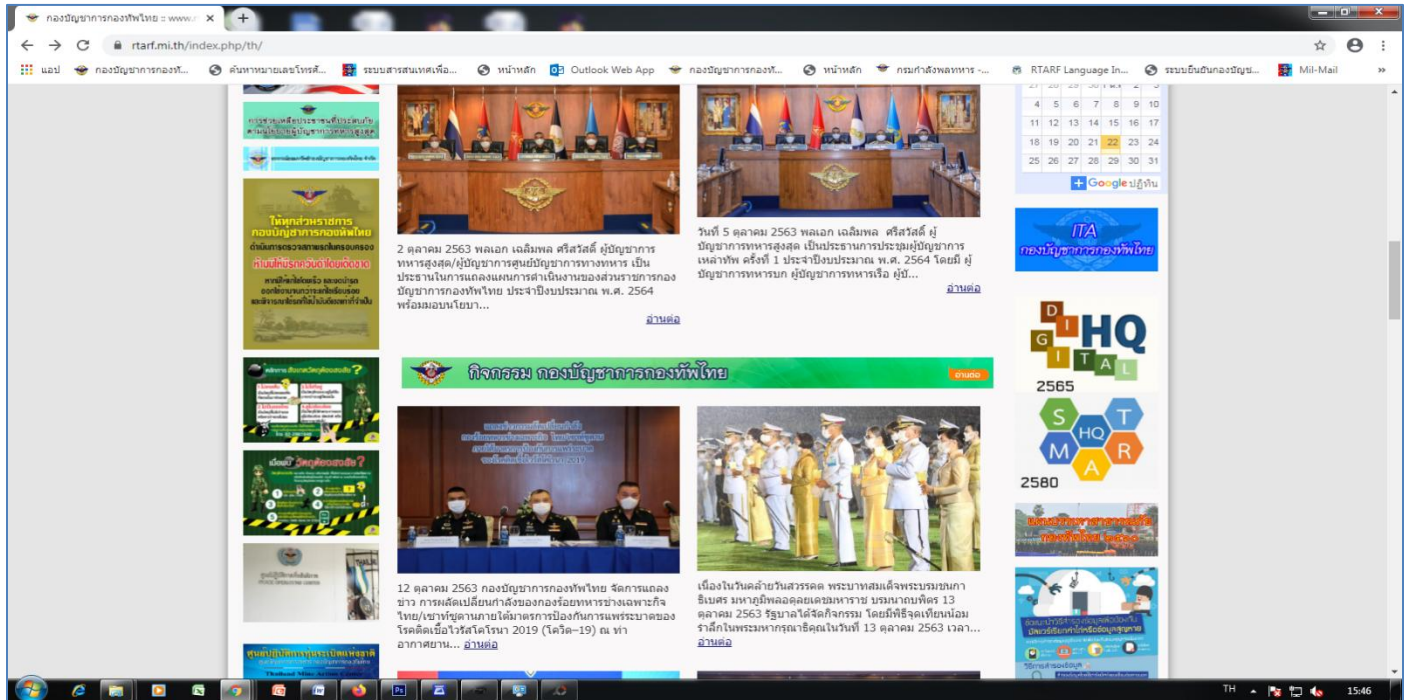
กองบัญชาการกองทัพไทย :: www.

rtarf.mi.th/index.php/th/

แอป กองบัญชาการกองทั... ค้นหาหมายเลขโทรศั... ระบบสารสนเทศเพื่อ... หน้าหลัก Outlook Web App กองบัญชาการกองทั... หน้าหลัก กรมกำลังพลทหาร -... RTARF Language In... ระบบยืนยันกองบัญช... Mil-Mail

| | | | | | | |
|---|---|---|---|---|---|---|
| 4 | 5 | 6 | 7 | 8 | 9 | 10 |
| 11 | 12 | 13 | 14 | 15 | 16 | 17 |
| 18 | 19 | 20 | 21 | 22 | 23 | 24 |
| 25 | 26 | 27 | 28 | 29 | 30 | 31 |

+ Google ปฏิทิน

ให้ทุกส่วนราชการ กองบัญชาการกองทัพไทย

2 ตุลาคม 2563 พลเอก เฉลิมพล ศรีสวัสดิ์ ผู้บัญชาการทหารสูงสุด/ผู้บัญชาการศูนย์บัญชาการทางทหาร เป็นประธานในการแถลงแผนการดำเนินงานของส่วนราชการกองบัญชาการกองทัพไทย ประจำปีงบประมาณ พ.ศ. 2564 พร้อมมอบนโยบา...

อ่านต่อ

วันที่ 5 ตุลาคม 2563 พลเอก เฉลิมพล ศรีสวัสดิ์ ผู้บัญชาการทหารสูงสุด เป็นประธานการประชุมผู้บัญชาการเหล่าทัพ ครั้งที่ 1 ประจำปีงบประมาณ พ.ศ. 2564 โดยมี ผู้บัญชาการทหารบก ผู้บัญชาการทหารเรือ ผู้บั...

อ่านต่อ

ITA กองบัญชาการกองทัพไทย

D I G I T A L HQ 2565

S M A R T HQ 2580

กิจกรรม กองบัญชาการกองทัพไทย อ่านต่อ

12 ตุลาคม 2563 กองบัญชาการกองทัพไทย จัดการแถลงข่าว การผลัดเปลี่ยนกำลังของกองร้อยทหารช่างเฉพาะกิจไทย/เขาพันตามภายใต้มาตรการป้องกันการแพร่ระบาดของโรคติดเชื้อไวรัสโคโรนา 2019 (โควิด–19) ณ ท่าอากาศยาน... อ่านต่อ

เนื่องในวันคล้ายวันสวรรคต พระบาทสมเด็จพระบรมชนกาธิเบศร มหาภูมิพลอดุลยเดชมหาราช บรมนาถบพิตร 13 ตุลาคม 2563 รัฐบาลได้จัดกิจกรรม โดยมีพิธีจุดเทียนน้อมรำลึกในพระมหากรุณาธิคุณในวันที่ 13 ตุลาคม 2563 เวลา... อ่านต่อ

TH 15:46